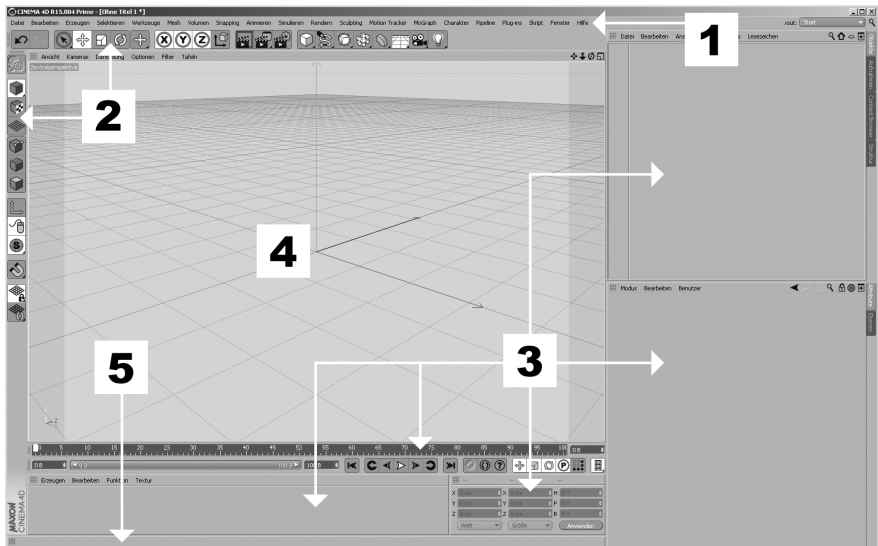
CINEMA 4D R15.004 Prime - [Ohne Titel 1 *]

Datei Bearbeiten Erzeugen Selektieren Werkzeuge Mesh Volumen Snapping Animieren Simulieren Rendern Sculpting Motion Tracker MoGraph Charakter Pipeline Plug-ins Skript Fenster Hilfe

rout: Start

1

Datei Bearbeiten Ansi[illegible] Lesezeichen

Objekte Aufnahmen Content Browser Struktur

2

Ansicht Kameras Darstellung Optionen Filter Tafeln

Zentralperspektive

4

Modus Bearbeiten Benutzer

Attribute Ebenen

3

5

0 5 10 15 20 25 30 35 40 45 50 55 60 65 70 75 80 85 90 95 100 0 B

0 B 0 B 100 B 100 B

Erzeugen Bearbeiten Funktion Textur

X 0 cm X 0 cm H 0 °
Y 0 cm Y 0 cm P 0 °
Z 0 cm Z 0 cm B 0 °

Welt Größe Anwenden

MAXON CINEMA 4D